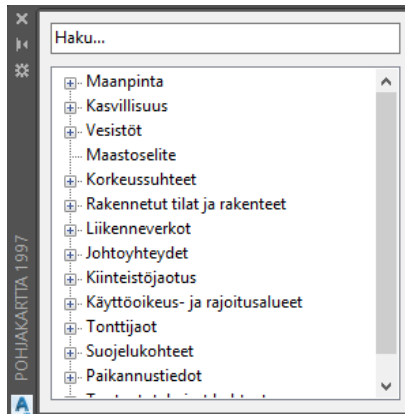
Haku...

Maanpinta
Kasvillisuus
Vesistöt
Maastoselite
Korkeussuhteet
Rakennetut tilat ja rakenteet
Liikenneverkot
Johtoyhteydet
Kiinteistöjaotus
Käyttöoikeus- ja rajoitusalueet
Tonttijaot
Suojelukohteet
Paikannustiedot
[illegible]

POHJAKARTTA 1997